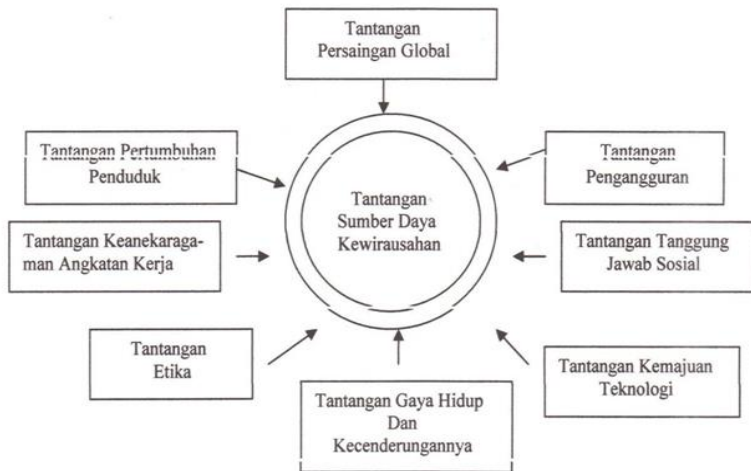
Tantangan Persaingan Global

Tantangan Pertumbuhan Penduduk

Tantangan Pengangguran

Tantangan Sumber Daya Kewirausahan

Tantangan Keanekaragaman Angkatan Kerja

Tantangan Tanggung Jawab Sosial

Tantangan Etika

Tantangan Kemajuan Teknologi

Tantangan Gaya Hidup Dan Kecenderungannya